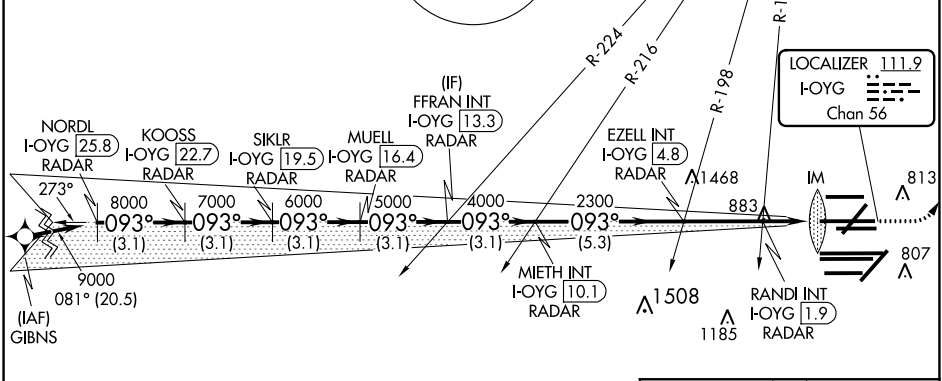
R-224
R-216
R-198
R-1

LOCALIZER 111.9
I-OYG
Chan 56

NORDL
I-OYG 25.8
RADAR

KOOSS
I-OYG 22.7
RADAR

SIKLR
I-OYG 19.5
RADAR

MUELL
I-OYG 16.4
RADAR

(IF)
FFRAN INT
I-OYG 13.3
RADAR

EZELL INT
I-OYG 4.8
RADAR

273°
8000
7000
6000
5000
4000
2300
1468
883
IM
813
807

093° (3.1)
093° (3.1)
093° (3.1)
093° (3.1)
093° (3.1)
093° (5.3)

9000
081° (20.5)

(IAF)
GIBNS

MIETH INT
I-OYG 10.1
RADAR

1508
1185

RANDI INT
I-OYG 1.9
RADAR